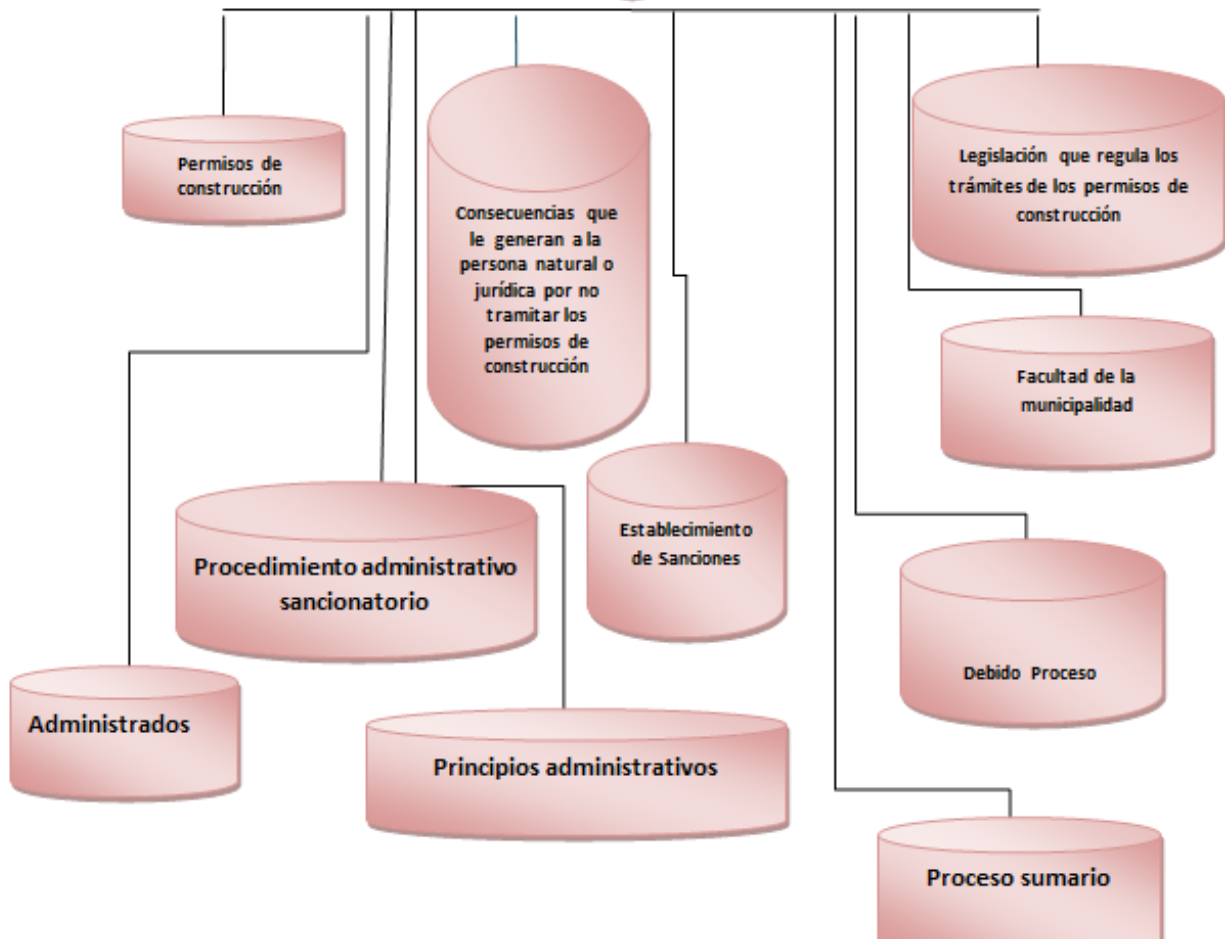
Permisos de construcción

Consecuencias que le generan a la persona natural o jurídica por no tramitar los permisos de construcción

Legislación que regula los trámites de los permisos de construcción

Facultad de la municipalidad

Establecimiento de Sanciones

Procedimiento administrativo sancionatorio

Debido Proceso

Administrados

Principios administrativos

Proceso sumario